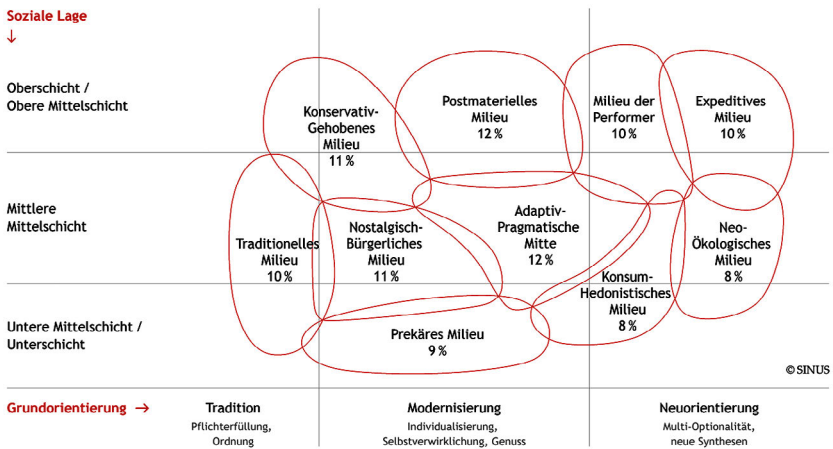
Soziale Lage
↓

Oberschicht / Obere Mittelschicht

Mittlere Mittelschicht

Untere Mittelschicht / Unterschicht

Konservativ-Gehobenes Milieu
11 %

Postmaterielles Milieu
12 %

Milieu der Performer
10 %

Expeditives Milieu
10 %

Traditionelles Milieu
10 %

Nostalgisch-Bürgerliches Milieu
11 %

Adaptiv-Pragmatische Mitte
12 %

Neo-Ökologisches Milieu
8 %

Konsum-Hedonistisches Milieu
8 %

Prekäres Milieu
9 %

© SINUS

Grundorientierung →

Tradition
Pflichterfüllung, Ordnung

Modernisierung
Individualisierung, Selbstverwirklichung, Genuss

Neuorientierung
Multi-Optionalität, neue Synthesen